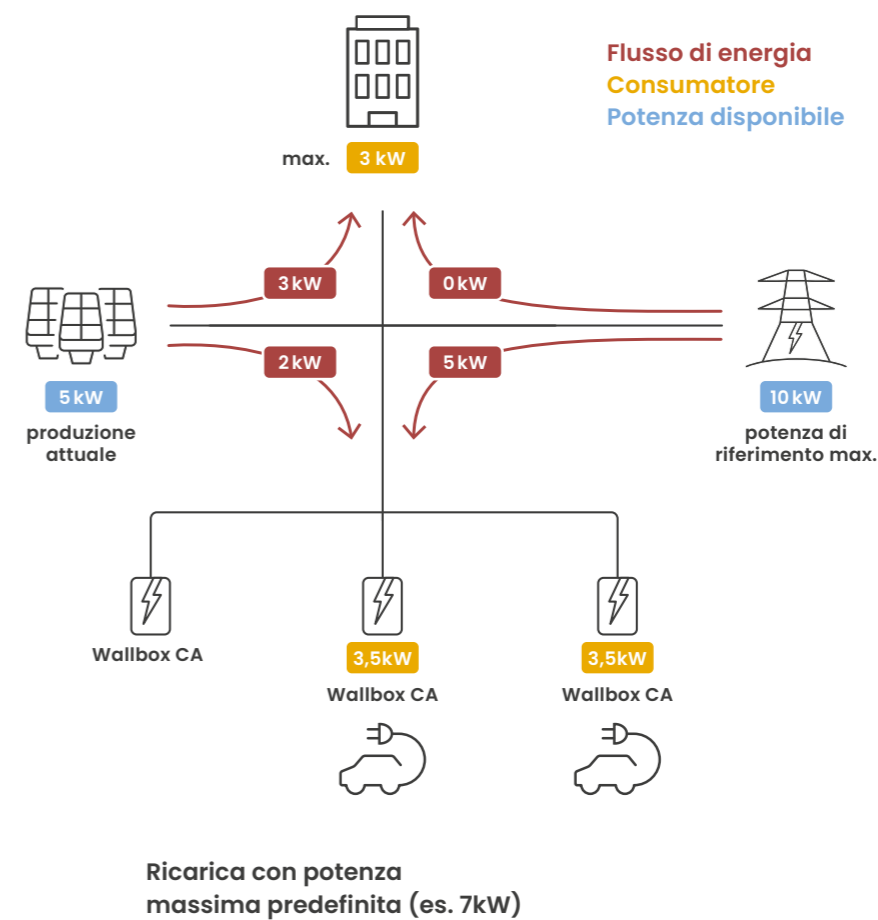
Flusso di energia
Consumatore
Potenza disponibile

max. 3 kW

3 kW
0 kW
2 kW
5 kW

5 kW
produzione attuale

10 kW
potenza di riferimento max.

Wallbox CA

3,5kW
Wallbox CA

3,5kW
Wallbox CA

Ricarica con potenza massima predefinita (es. 7kW)